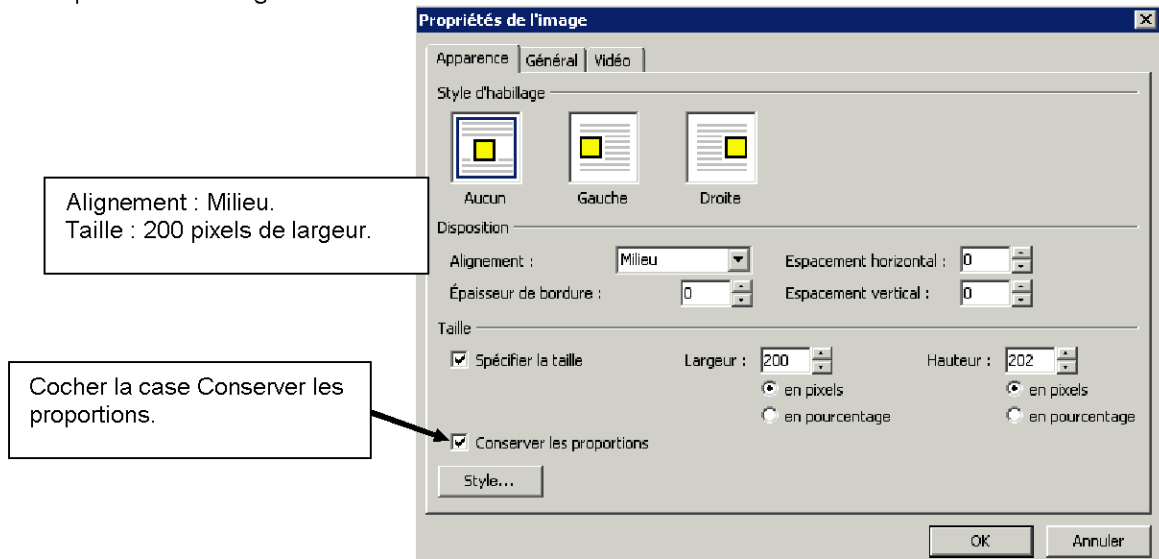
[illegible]

Propriétés de l'image

Apparence | Général | Vidéo

Style d'habillage

Aucun Gauche Droite

Alignement : Milieu.
Taille : 200 pixels de largeur.

Disposition

Alignement : Milieu

Espacement horizontal : 0

Épaisseur de bordure : 0

Espacement vertical : 0

Taille

Spécifier la taille

Largeur : 200

Hauteur : 202

en pixels

en pixels

en pourcentage

en pourcentage

Cocher la case Conserver les proportions.

Conserver les proportions

Style...

OK

Annuler